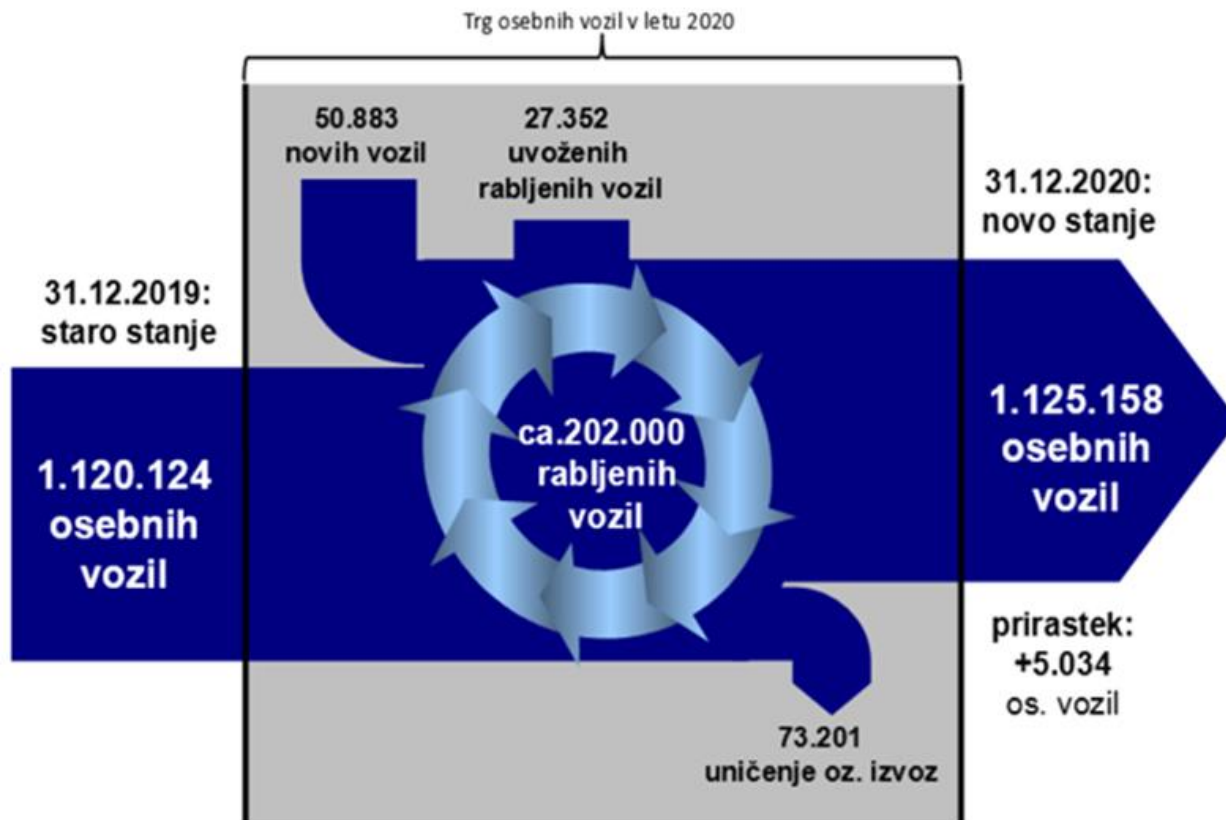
Trg osebnih vozil v letu 2020

50.883
novih vozil

27.352
uvoženih
rabljenih vozil

31.12.2020:
novo stanje

31.12.2019:
staro stanje

1.120.124
osebnih
vozil

ca.202.000
rabljenih
vozil

1.125.158
osebnih
vozil

prirastek:
+5.034
os. vozil

73.201
uničenje oz. izvoz